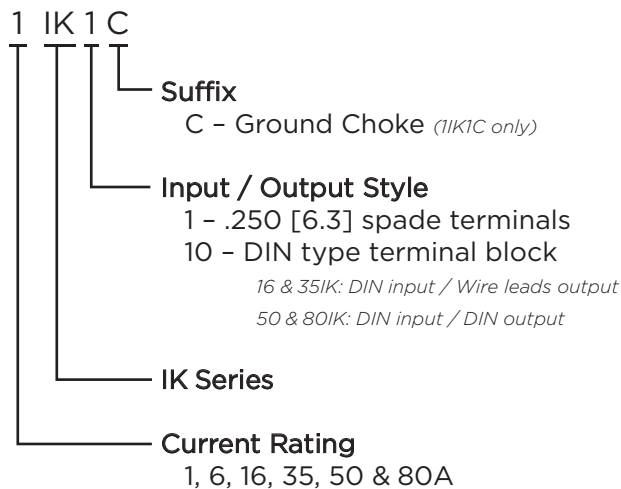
1 IK 1 C

Suffix
C – Ground Choke (1IK1C only)

Input / Output Style
1 – .250 [6.3] spade terminals
10 – DIN type terminal block
16 & 35IK: DIN input / Wire leads output
50 & 80IK: DIN input / DIN output

IK Series

Current Rating
1, 6, 16, 35, 50 & 80A